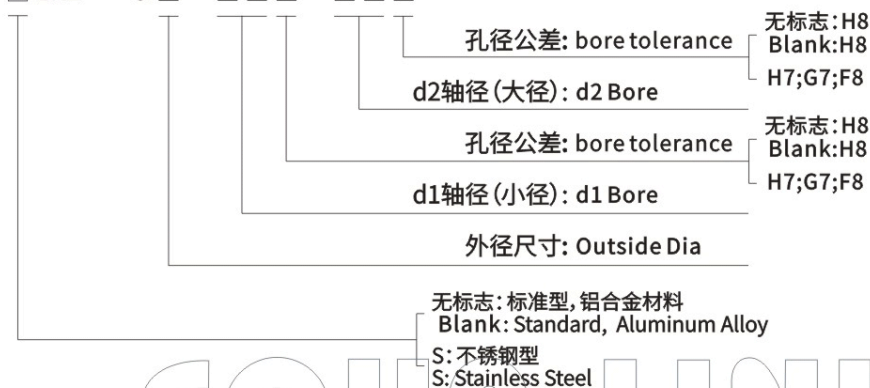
孔径公差: bore tolerance
无标志: H8
Blank:H8
H7;G7;F8

d2轴径(大径): d2 Bore

孔径公差: bore tolerance
无标志: H8
Blank:H8
H7;G7;F8

d1轴径(小径): d1 Bore

外径尺寸: Outside Dia

无标志: 标准型, 铝合金材料
Blank: Standard, Aluminum Alloy
S: 不锈钢型
S: Stainless Steel